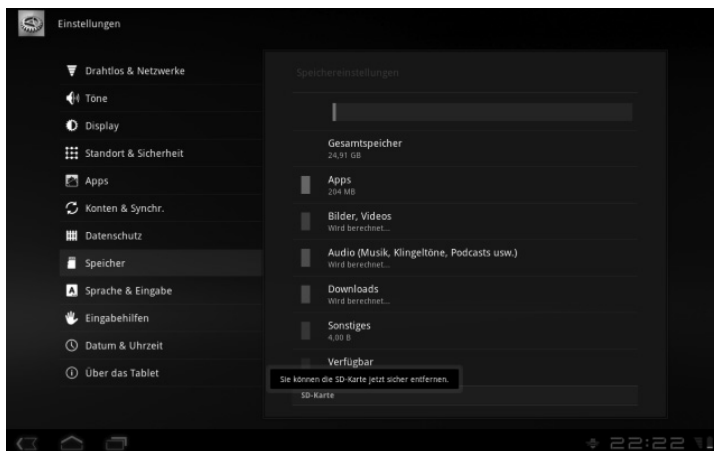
Einstellungen

Drahtlos & Netzwerke
Töne
Display
Standort & Sicherheit
Apps
Konten & Synchr.
Datenschutz
Speicher
Sprache & Eingabe
Eingabehilfen
Datum & Uhrzeit
Über das Tablet

Speichereinstellungen

Gesamtspeicher
24,91 GB

Apps
204 MB

Bilder, Videos
Wird berechnet...

Audio (Musik, Klingeltöne, Podcasts usw.)
Wird berechnet...

Downloads
Wird berechnet...

Sonstiges
4,00 B

Verfügbar

Sie können die SD-Karte jetzt sicher entfernen.

SD-Karte

22:22